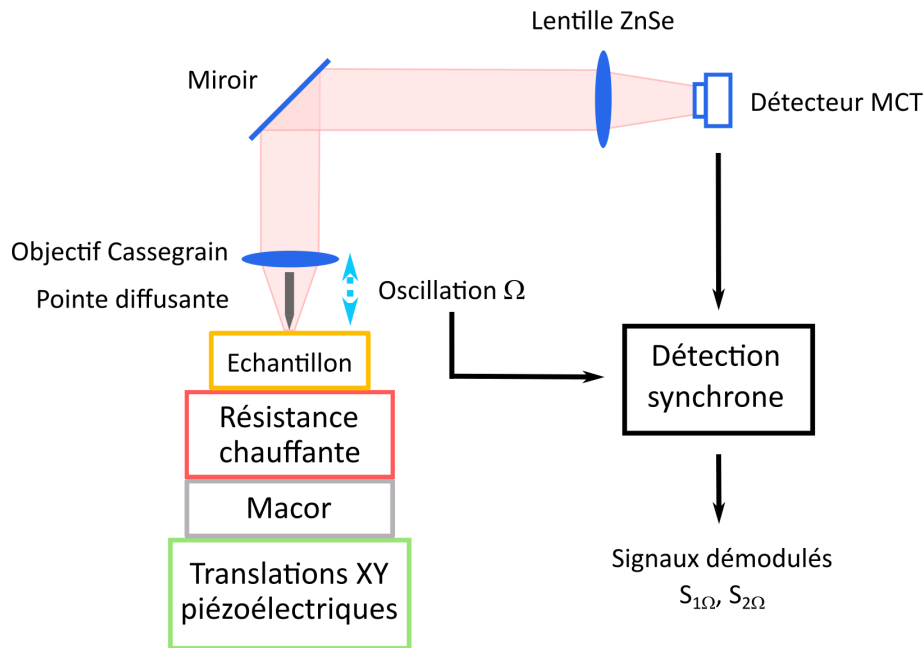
Lentille ZnSe

Miroir

Détecteur MCT

Objectif Cassegrain

Pointe diffusante

Oscillation $\Omega$

Echantillon

Résistance chauffante

Macor

Translations XY piézoélectriques

Détection synchrone

Signaux démodulés

$S_{1\Omega}$, $S_{2\Omega}$